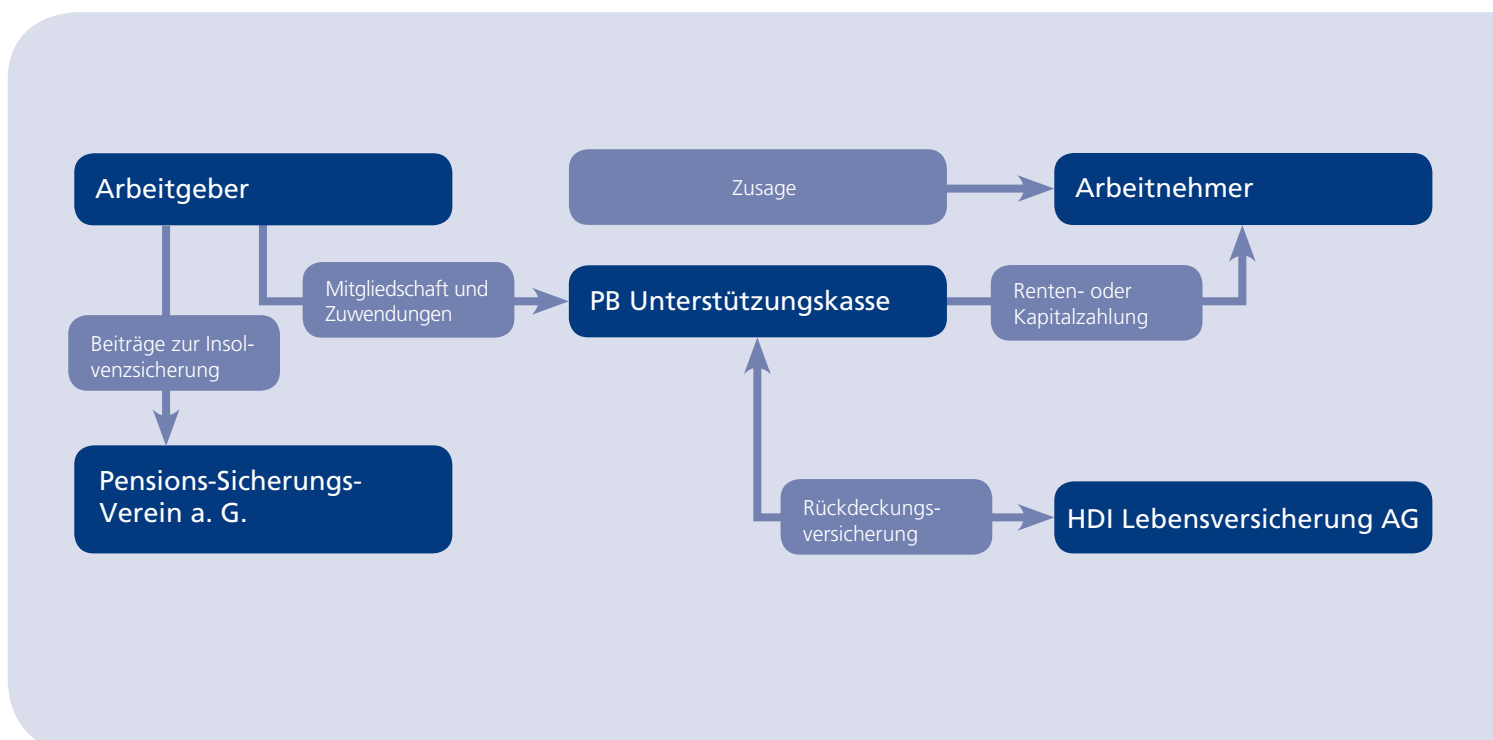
Arbeitgeber

Zusage

Arbeitnehmer

Mitgliedschaft und Zuwendungen

PB Unterstützungskasse

Renten- oder Kapitalzahlung

Beiträge zur Insolvenzsicherung

Pensions-Sicherungs-Verein a. G.

Rückdeckungsversicherung

HDI Lebensversicherung AG